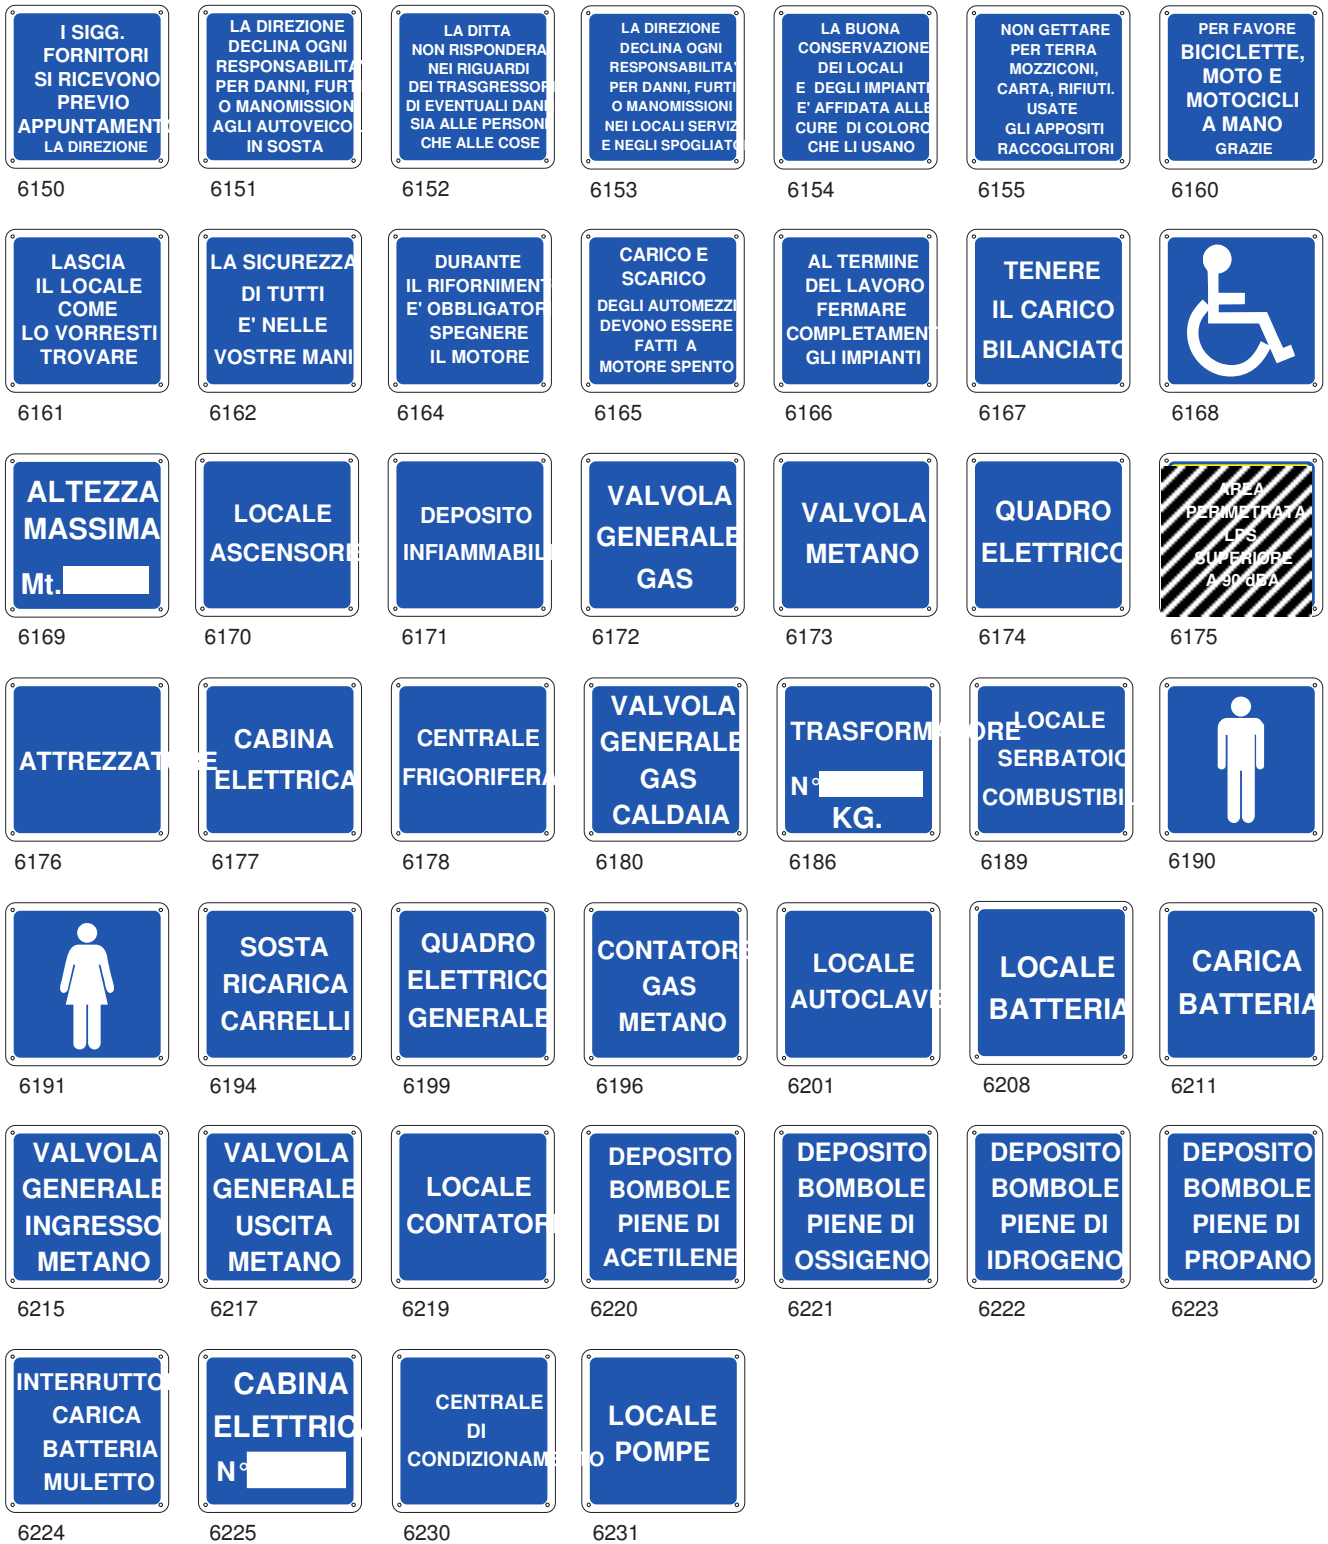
I SIGG. FORNITORI SI RICEVONO PREVIO APPUNTAMENT
LA DIREZIONE
6150

LA DIREZIONE DECLINA OGNI RESPONSABILIT PER DANNI, FUR O MANOMISSION AGLI AUTOVEICO IN SOSTA
6151

LA DITTA NON RISPONDERA NEI RIGUARDI DEI TRASGRESSOR DI EVENTUALI DAN SIA ALLE PERSON CHE ALLE COSE
6152

LA DIREZIONE DECLINA OGNI RESPONSABILITA PER DANNI, FURT O MANOMISSIONI NEI LOCALI SERVIZ E NEGLI SPOGLIAT
6153

LA BUONA CONSERVAZIONE DEI LOCALI E DEGLI IMPIANT E' AFFIDATA ALL CURE DI COLORO CHE LI USANO
6154

NON GETTARE PER TERRA MOZZICONI, CARTA, RIFIUTI. USATE GLI APPOSITI RACCOGLITORI
6155

PER FAVORE BICICLETTE, MOTO E MOTOCICLI A MANO
GRAZIE
6160

LASCIA IL LOCALE COME LO VORRESTI TROVARE
6161

LA SICUREZZA DI TUTTI E' NELLE VOSTRE MANI
6162

DURANTE IL RIFORNIMENT E' OBBLIGATOR SPEGNERE IL MOTORE
6164

CARICO E SCARICO
DEGLI AUTOMEZZI DEVONO ESSERE FATTI A MOTORE SPENTO
6165

AL TERMINE DEL LAVORO FERMARE COMPLETAMEN GLI IMPIANTI
6166

TENERE IL CARICO BILANCIATO
6167

6168

ALTEZZA MASSIMA
Mt.
6169

LOCALE ASCENSORE
6170

DEPOSITO INFIAMMABIL
6171

VALVOLA GENERALE GAS
6172

VALVOLA METANO
6173

QUADRO ELETTRICO
6174

AREA PERIMETRATA LPS SUPERIORE A 90 dBA
6175

ATTREZZAT E
6176

CABINA ELETTRICA
6177

CENTRALE FRIGORIFER
6178

VALVOLA GENERALE GAS CALDAIA
6180

TRASFORM ORE
N°
KG.
6186

LOCALE SERBATOIO COMBUSTIBI
6189

6190

6191

SOSTA RICARICA CARRELLI
6194

QUADRO ELETTRICO GENERALE
6199

CONTATORE GAS METANO
6196

LOCALE AUTOCLAVE
6201

LOCALE BATTERIA
6208

CARICA BATTERIA
6211

VALVOLA GENERALE INGRESSO METANO
6215

VALVOLA GENERALE USCITA METANO
6217

LOCALE CONTATOR
6219

DEPOSITO BOMBOLE PIENE DI ACETILENE
6220

DEPOSITO BOMBOLE PIENE DI OSSIGENO
6221

DEPOSITO BOMBOLE PIENE DI IDROGENO
6222

DEPOSITO BOMBOLE PIENE DI PROPANO
6223

INTERRUTTO CARICA BATTERIA MULETTO
6224

CABINA ELETTRIC
N°
6225

CENTRALE DI CONDIZIONAM O
6230

LOCALE POMPE
6231